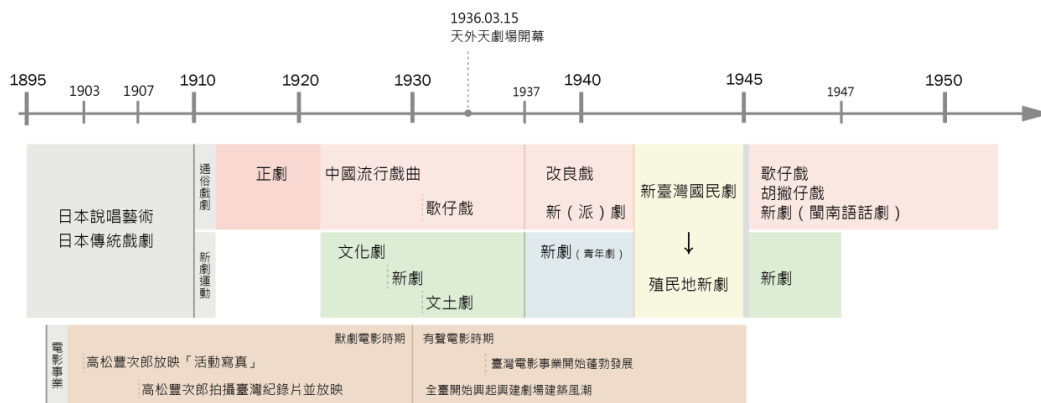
1936.03.15
天外天劇場開幕

1895 1903 1907 1910 1920 1930 1937 1940 1945 1947 1950

日本說唱藝術
日本傳統戲劇

通俗戲劇

正劇

中國流行戲曲
歌仔戲

改良戲
新（派）劇

新臺灣國民劇
↓
殖民地新劇

歌仔戲
胡撇仔戲
新劇（閩南語話劇）

新劇運動

文化劇
新劇
文士劇

新劇（青年劇）

新劇

電影事業

默劇電影時期
高松豐次郎放映「活動寫真」
高松豐次郎拍攝臺灣紀錄片並放映

有聲電影時期
臺灣電影事業開始蓬勃發展
全臺開始興起興建劇場建築風潮